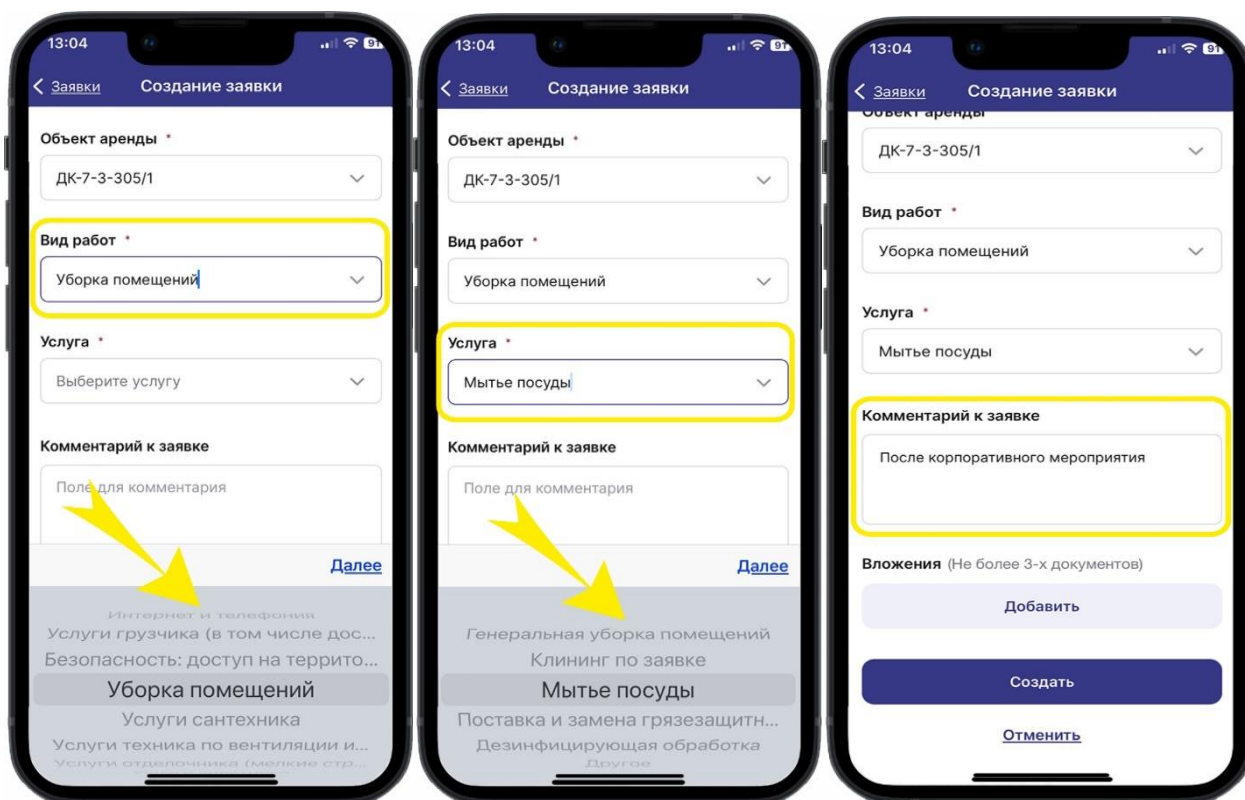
13:04

< Заявки Создание заявки

Объект аренды *

ДК-7-3-305/1

Вид работ *

Уборка помещений

Услуга *

Выберите услугу

Комментарий к заявке

Поле для комментария

Далее

Интернет и телефония
Услуги грузчика (в том числе дос...
Безопасность: доступ на террито...
Уборка помещений
Услуги сантехника
Услуги техника по вентиляции и...
Услуги отделочника (мелкие стр...

13:04

< Заявки Создание заявки

Объект аренды *

ДК-7-3-305/1

Вид работ *

Уборка помещений

Услуга *

Мытье посуды

Комментарий к заявке

Поле для комментария

Далее

Генеральная уборка помещений
Клининг по заявке
Мытье посуды
Поставка и замена грязезащитн...
Дезинфицирующая обработка
Другое

13:04

< Заявки Создание заявки

Объект аренды

ДК-7-3-305/1

Вид работ *

Уборка помещений

Услуга *

Мытье посуды

Комментарий к заявке

После корпоративного мероприятия

Вложения (Не более 3-х документов)

Добавить

Создать

Отменить